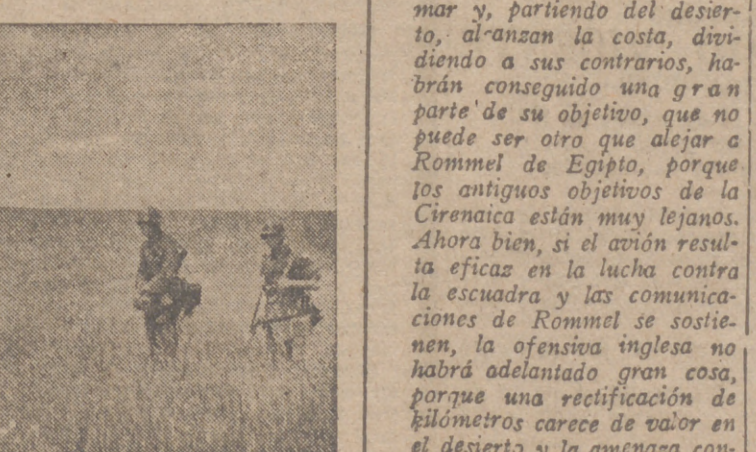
mar y, partiendo del desierto, al·anzan la costa, dividiendo a sus contrarios, habrán conseguido una gran parte de su objetivo, que no puede ser otro que alejar a Rommel de Egipto, porque los antiguos objetivos de la Cirenaica están muy lejanos. Ahora bien, si el avión resulta eficaz en la lucha contra la escuadra y las comunicaciones de Rommel se sostienen, la ofensiva inglesa no habrá adelantado gran cosa, porque una rectificación de kilómetros carece de valor en el desierto y la amenaza con-